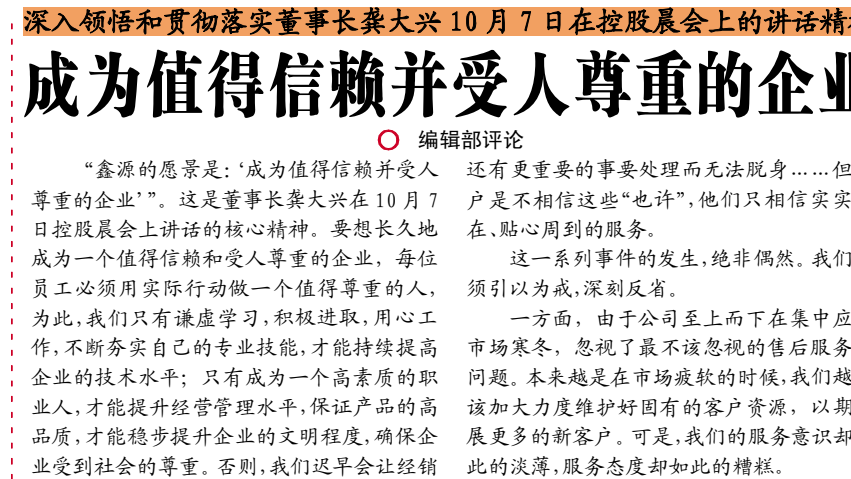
深入领悟和贯彻落实董事长龚大兴 10 月 7 日在控股晨会上的讲话精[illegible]

成为值得信赖并受人尊重的企业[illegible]

编辑部评论

“鑫源的愿景是:‘成为值得信赖并受人尊重的企业’”。这是董事长龚大兴在 10 月 7 日控股晨会上讲话的核心精神。要想长久地成为一个值得信赖和受人尊重的企业，每位员工必须用实际行动做一个值得尊重的人，为此，我们只有谦虚学习，积极进取，用心工作，不断夯实自己的专业技能，才能持续提高企业的技术水平；只有成为一个高素质的职业人，才能提升经营管理水平，保证产品的高品质，才能稳步提升企业的文明程度，确保企业受到社会的尊重。否则，我们迟早会让经销

还有更重要的事要处理而无法脱身……但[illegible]户是不相信这些“也许”，他们只相信实实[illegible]在、贴心周到的服务。

这一系列事件的发生，绝非偶然。我们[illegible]须引以为戒，深刻反省。

一方面，由于公司至上而下在集中应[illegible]市场寒冬，忽视了最不该忽视的售后服务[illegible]问题。本来越是在市场疲软的时候，我们越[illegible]该加大力度维护好固有的客户资源，以期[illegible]展更多的新客户。可是，我们的服务意识却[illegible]此的淡薄，服务态度却如此的糟糕。